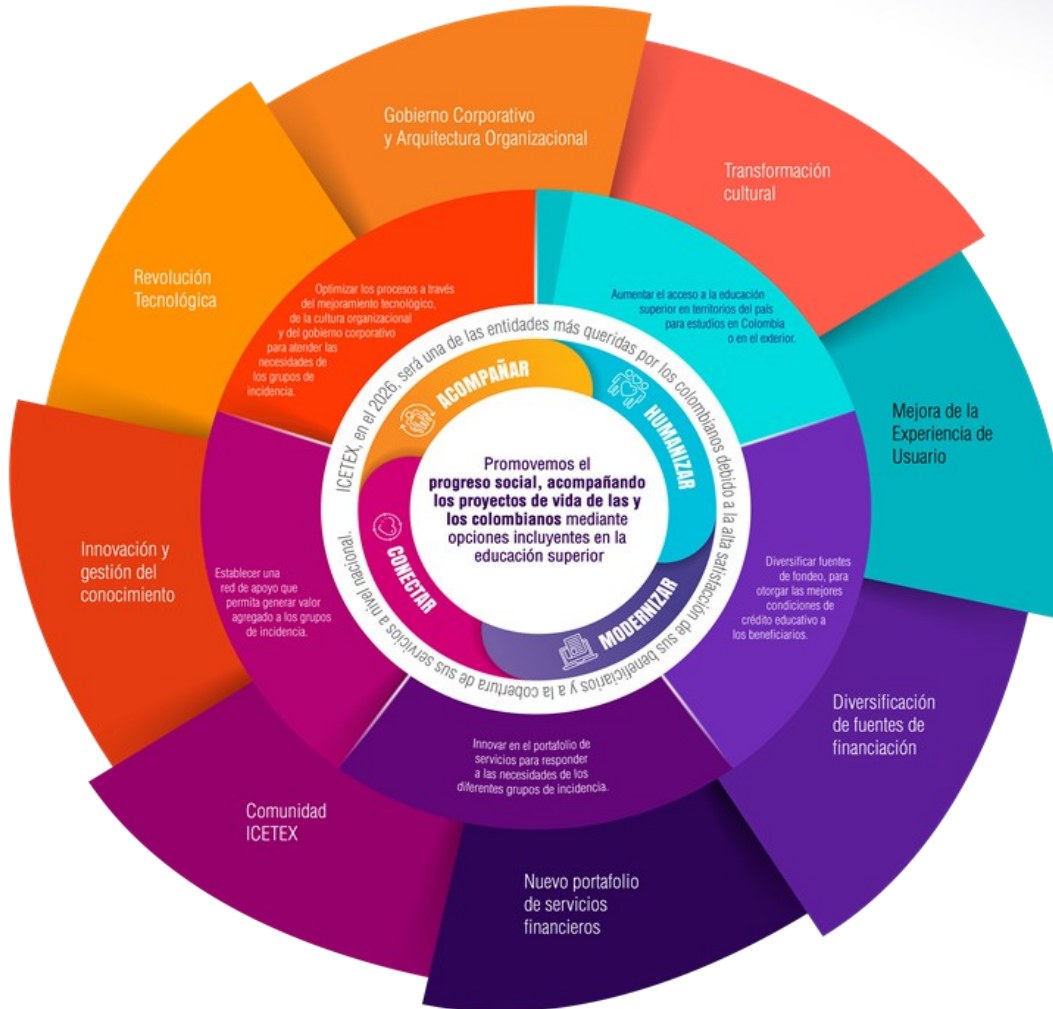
Gobierno Corporativo y Arquitectura Organizacional

Transformación cultural

Revolución Tecnológica

Optimizar los procesos a través del mejoramiento tecnológico, de la cultura organizacional y del gobierno corporativo para atender las necesidades de los grupos de incidencia.

Aumentar el acceso a la educación superior en territorios del país para estudios en Colombia o en el exterior.

Mejora de la Experiencia de Usuario

ICETEX, en el 2026, será una de las entidades más queridas por los colombianos debido a la alta satisfacción de sus beneficiarios y a la cobertura de sus servicios a nivel nacional.

ACOMPAÑAR

HUMANIZAR

CONECTAR

MODERNIZAR

Promovemos el progreso social, acompañando los proyectos de vida de las y los colombianos mediante opciones incluyentes en la educación superior

Innovación y gestión del conocimiento

Establecer una red de apoyo que permita generar valor agregado a los grupos de incidencia.

Diversificar fuentes de fondeo, para otorgar las mejores condiciones de crédito educativo a los beneficiarios.

Diversificación de fuentes de financiación

Innovar en el portafolio de servicios para responder a las necesidades de los diferentes grupos de incidencia.

Comunidad ICETEX

Nuevo portafolio de servicios financieros